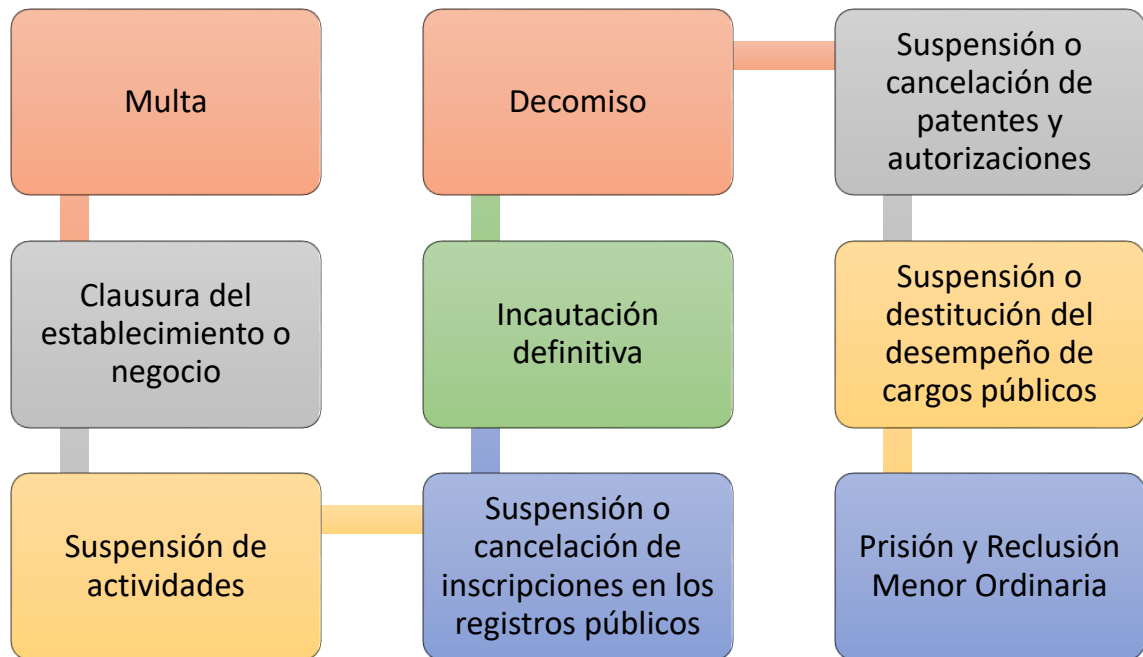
Multa

Clausura del establecimiento o negocio

Suspensión de actividades

Suspensión o cancelación de inscripciones en los registros públicos

Incautación definitiva

Decomiso

Suspensión o cancelación de patentes y autorizaciones

Suspensión o destitución del desempeño de cargos públicos

Prisión y Reclusión Menor Ordinaria